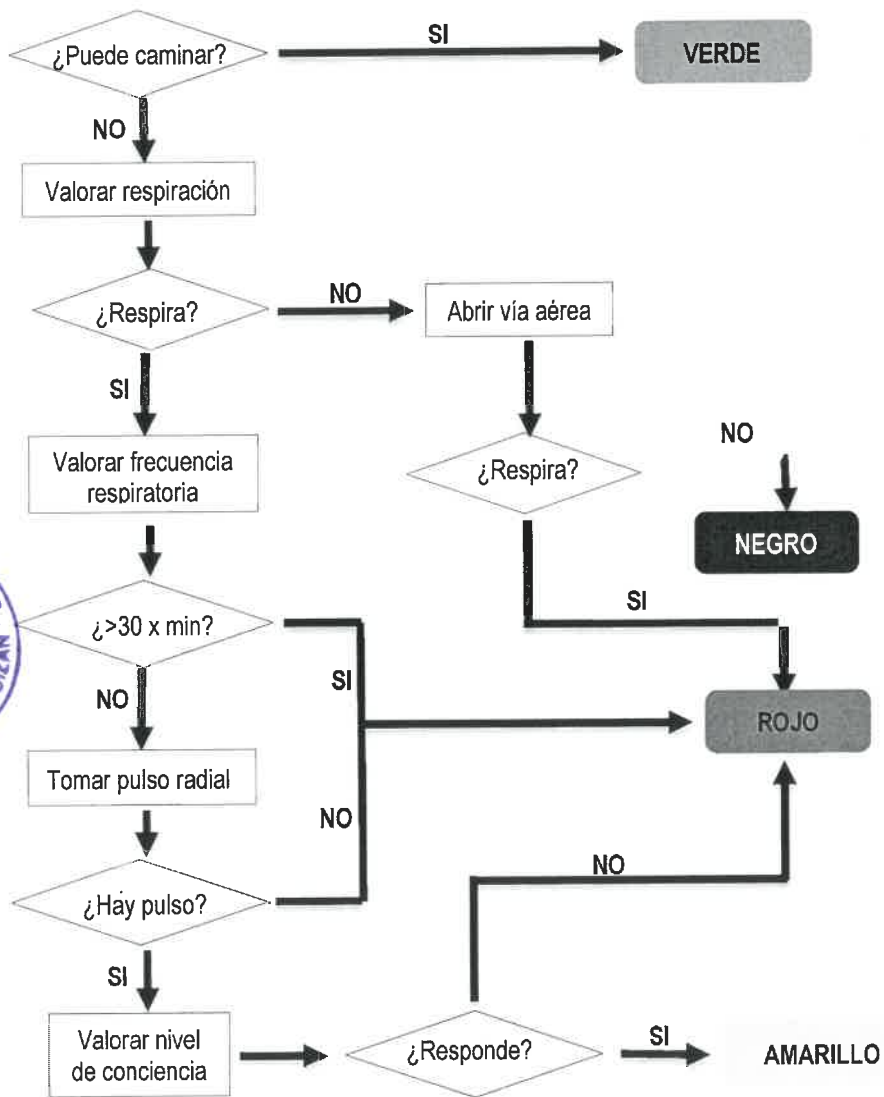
¿Puede caminar?

SI

VERDE

NO

Valorar respiración

¿Respira?

NO

Abrir vía aérea

SI

Valorar frecuencia respiratoria

¿Respira?

NO

NEGRO

SI

¿>30 x min?

SI

NO

ROJO

Tomar pulso radial

NO

¿Hay pulso?

NO

SI

Valorar nivel de conciencia

¿Responde?

SI

AMARILLO